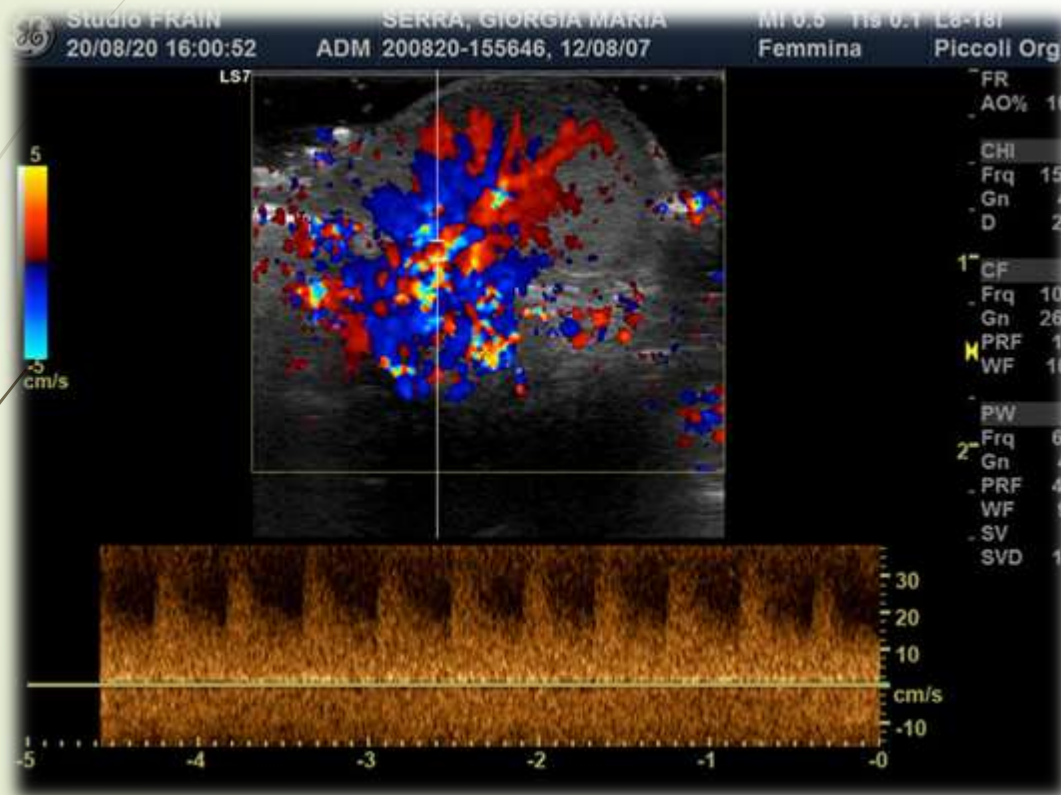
Studio FRAIN SERRA, GIORGIA MARIA MI 0.5 Tis 0.1 L8-18i
20/08/20 16:00:52 ADM 200820-155646, 12/08/07 Femmina Piccoli Org

LS7

5

-5
cm/s

FR
AO% 1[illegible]

CHI
Frq 15
Gn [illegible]
D 2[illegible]

1

CF
Frq 10
Gn 26
PRF 1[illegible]
WF 1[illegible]

PW
Frq 6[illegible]
Gn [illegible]
PRF 4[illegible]
WF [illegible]
SV
SVD 1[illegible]

2

30
20
10
cm/s
-10

-5 -4 -3 -2 -1 -0